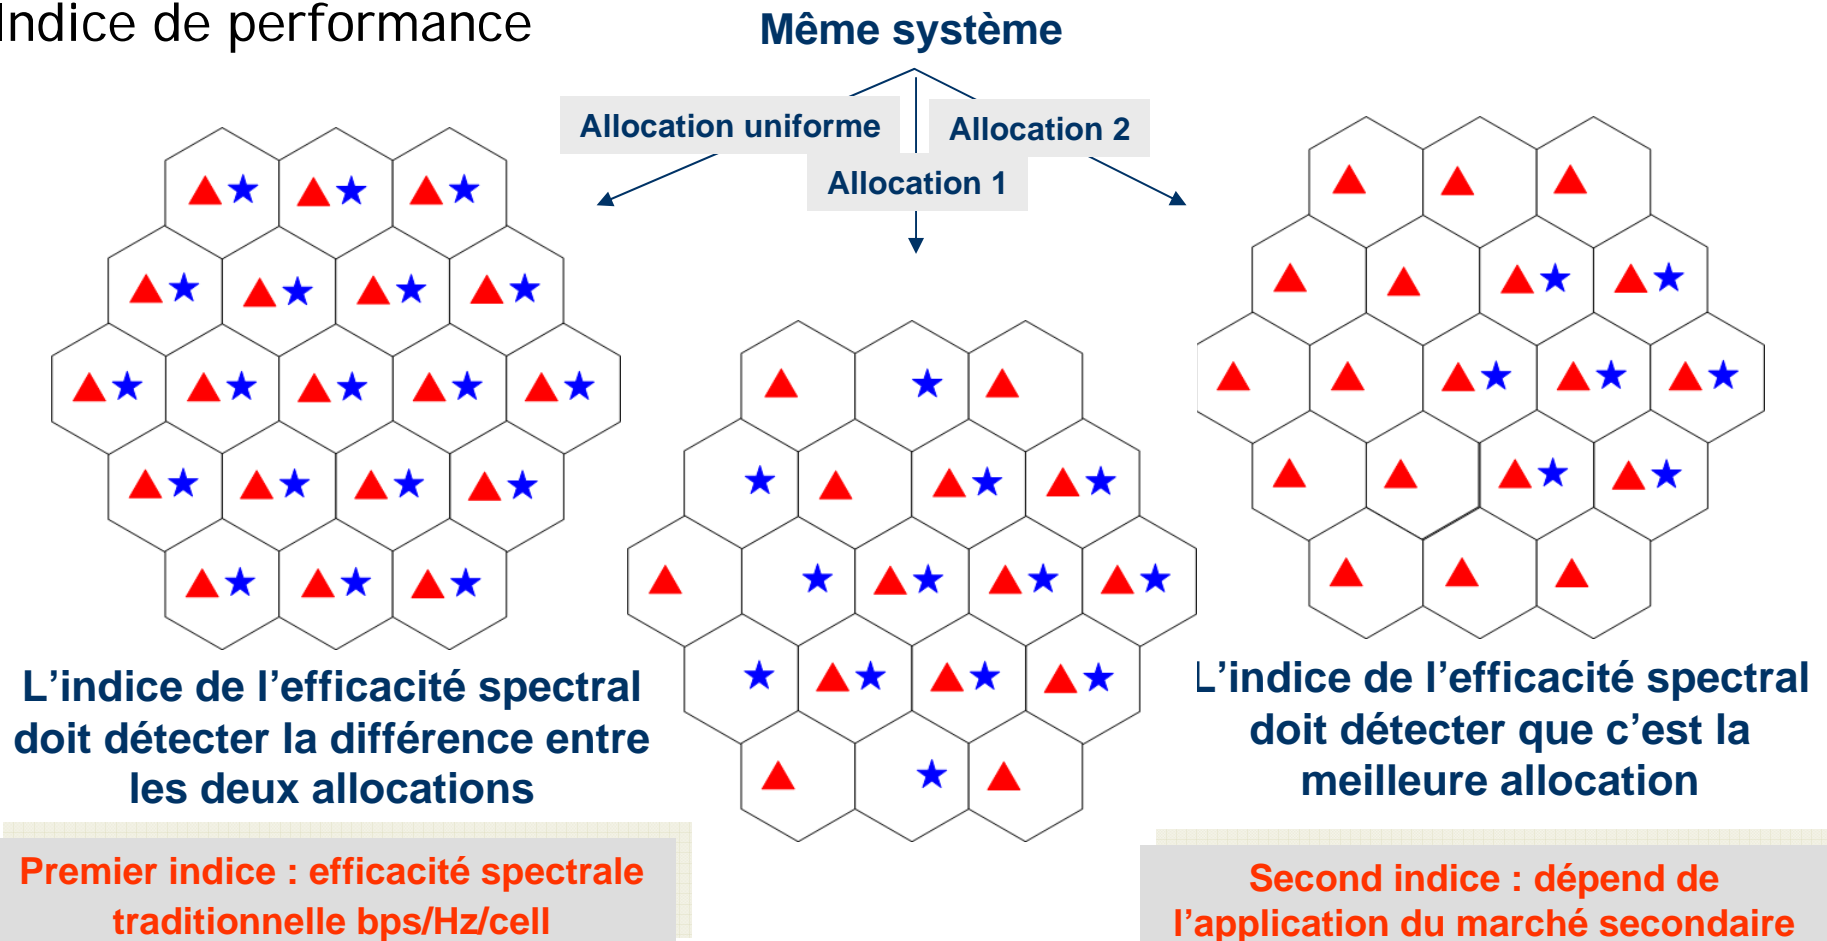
Indice de performance

Même système

Allocation uniforme

Allocation 2

Allocation 1

L’indice de l’efficacité spectral doit détecter la différence entre les deux allocations

L’indice de l’efficacité spectral doit détecter que c’est la meilleure allocation

Premier indice : efficacité spectrale traditionnelle bps/Hz/cell

Second indice : dépend de l’application du marché secondaire